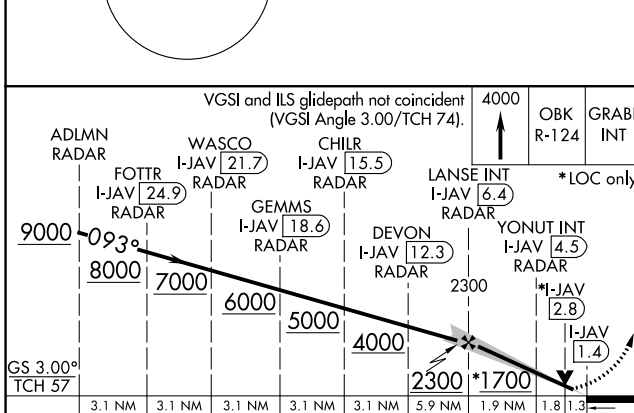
VGSI and ILS glidepath not coincident (VGSI Angle 3.00/TCH 74).

4000

OBK R-124

GRAB INT

*LOC only

ADLMN RADAR

WASCO I-JAV 21.7 RADAR

CHILR I-JAV 15.5 RADAR

FOTTR I-JAV 24.9 RADAR

GEMMS I-JAV 18.6 RADAR

LANSE INT I-JAV 6.4 RADAR

DEVON I-JAV 12.3 RADAR

YONUT INT I-JAV 4.5 RADAR

*I-JAV 2.8

I-JAV 1.4

9000

093°

8000

7000

6000

5000

4000

2300

2300

*1700

GS 3.00°
TCH 57

| 3.1 NM | 3.1 NM | 3.1 NM | 3.1 NM | 3.1 NM | 5.9 NM | 1.9 NM | 1.8 | 1.3 |